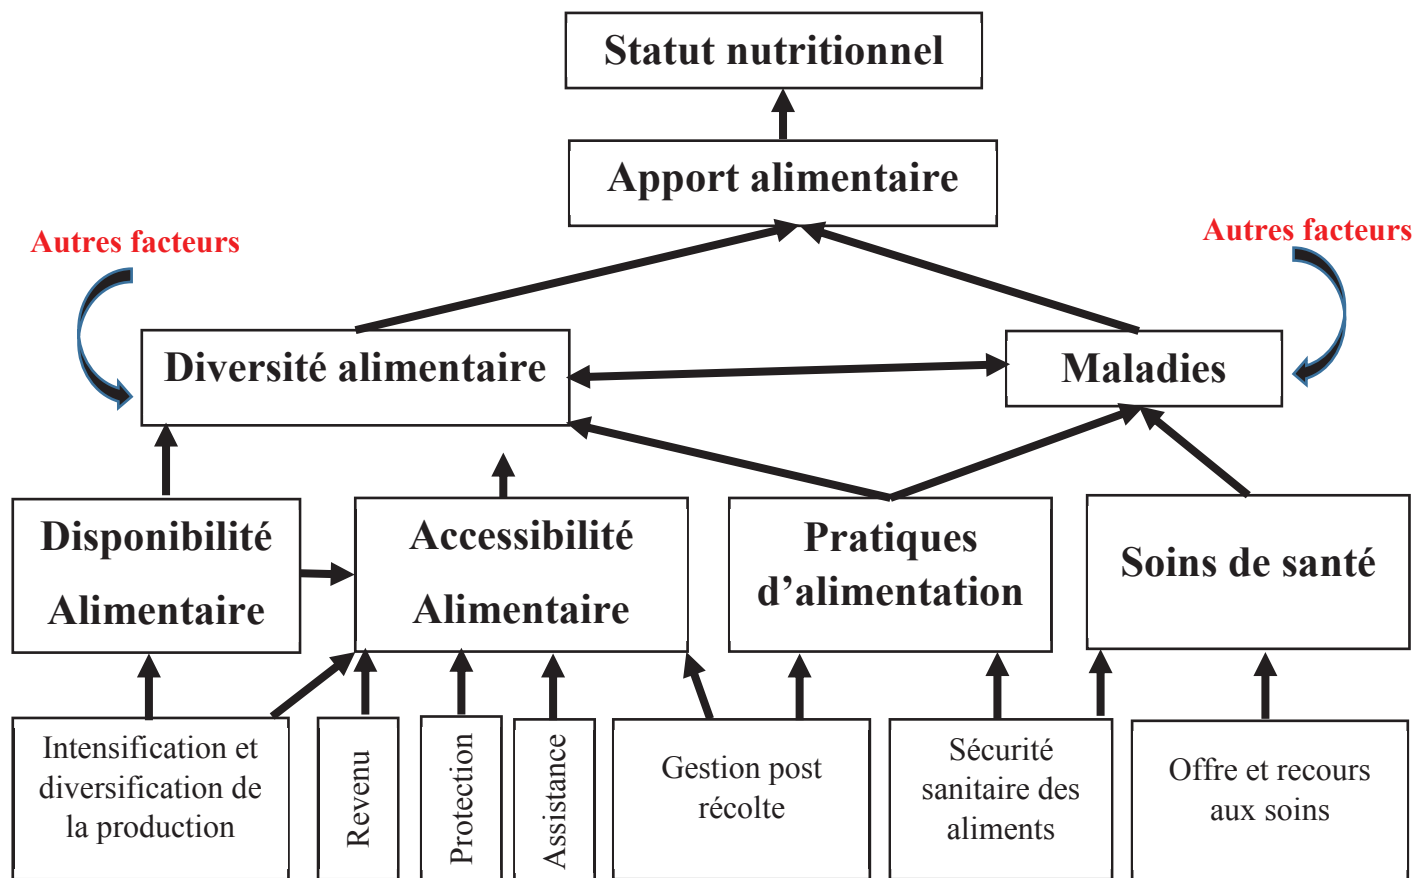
Statut nutritionnel

Apport alimentaire

Autres facteurs

Autres facteurs

Diversité alimentaire

Maladies

Disponibilité Alimentaire

Accessibilité Alimentaire

Pratiques d'alimentation

Soins de santé

Intensification et diversification de la production

Revenu

Protection

Assistance

Gestion post récolte

Sécurité sanitaire des aliments

Offre et recours aux soins